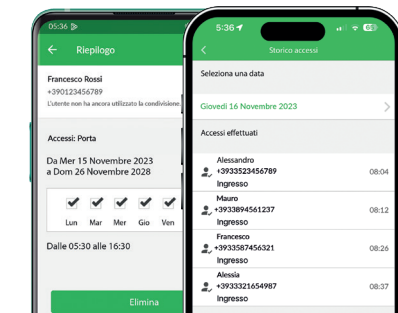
05:36
Riepilogo
Francesco Rossi
+390123456789
L'utente non ha ancora utilizzato la condivisione.
Accessi: Porta
Da Mer 15 Novembre 2023
a Dom 26 Novembre 2028
Lun Mar Mer Gio Ven
Dalle 05:30 alle 16:30
Elimina

5:36
Storico accessi
Seleziona una data
Giovedì 16 Novembre 2023
Accessi effettuati
Alessandro
+393523456789
Ingresso
08:04
Mauro
+3933894561237
Ingresso
08:12
Francesco
+3933587456321
Ingresso
08:26
Alessia
+393321654987
Ingresso
08:37